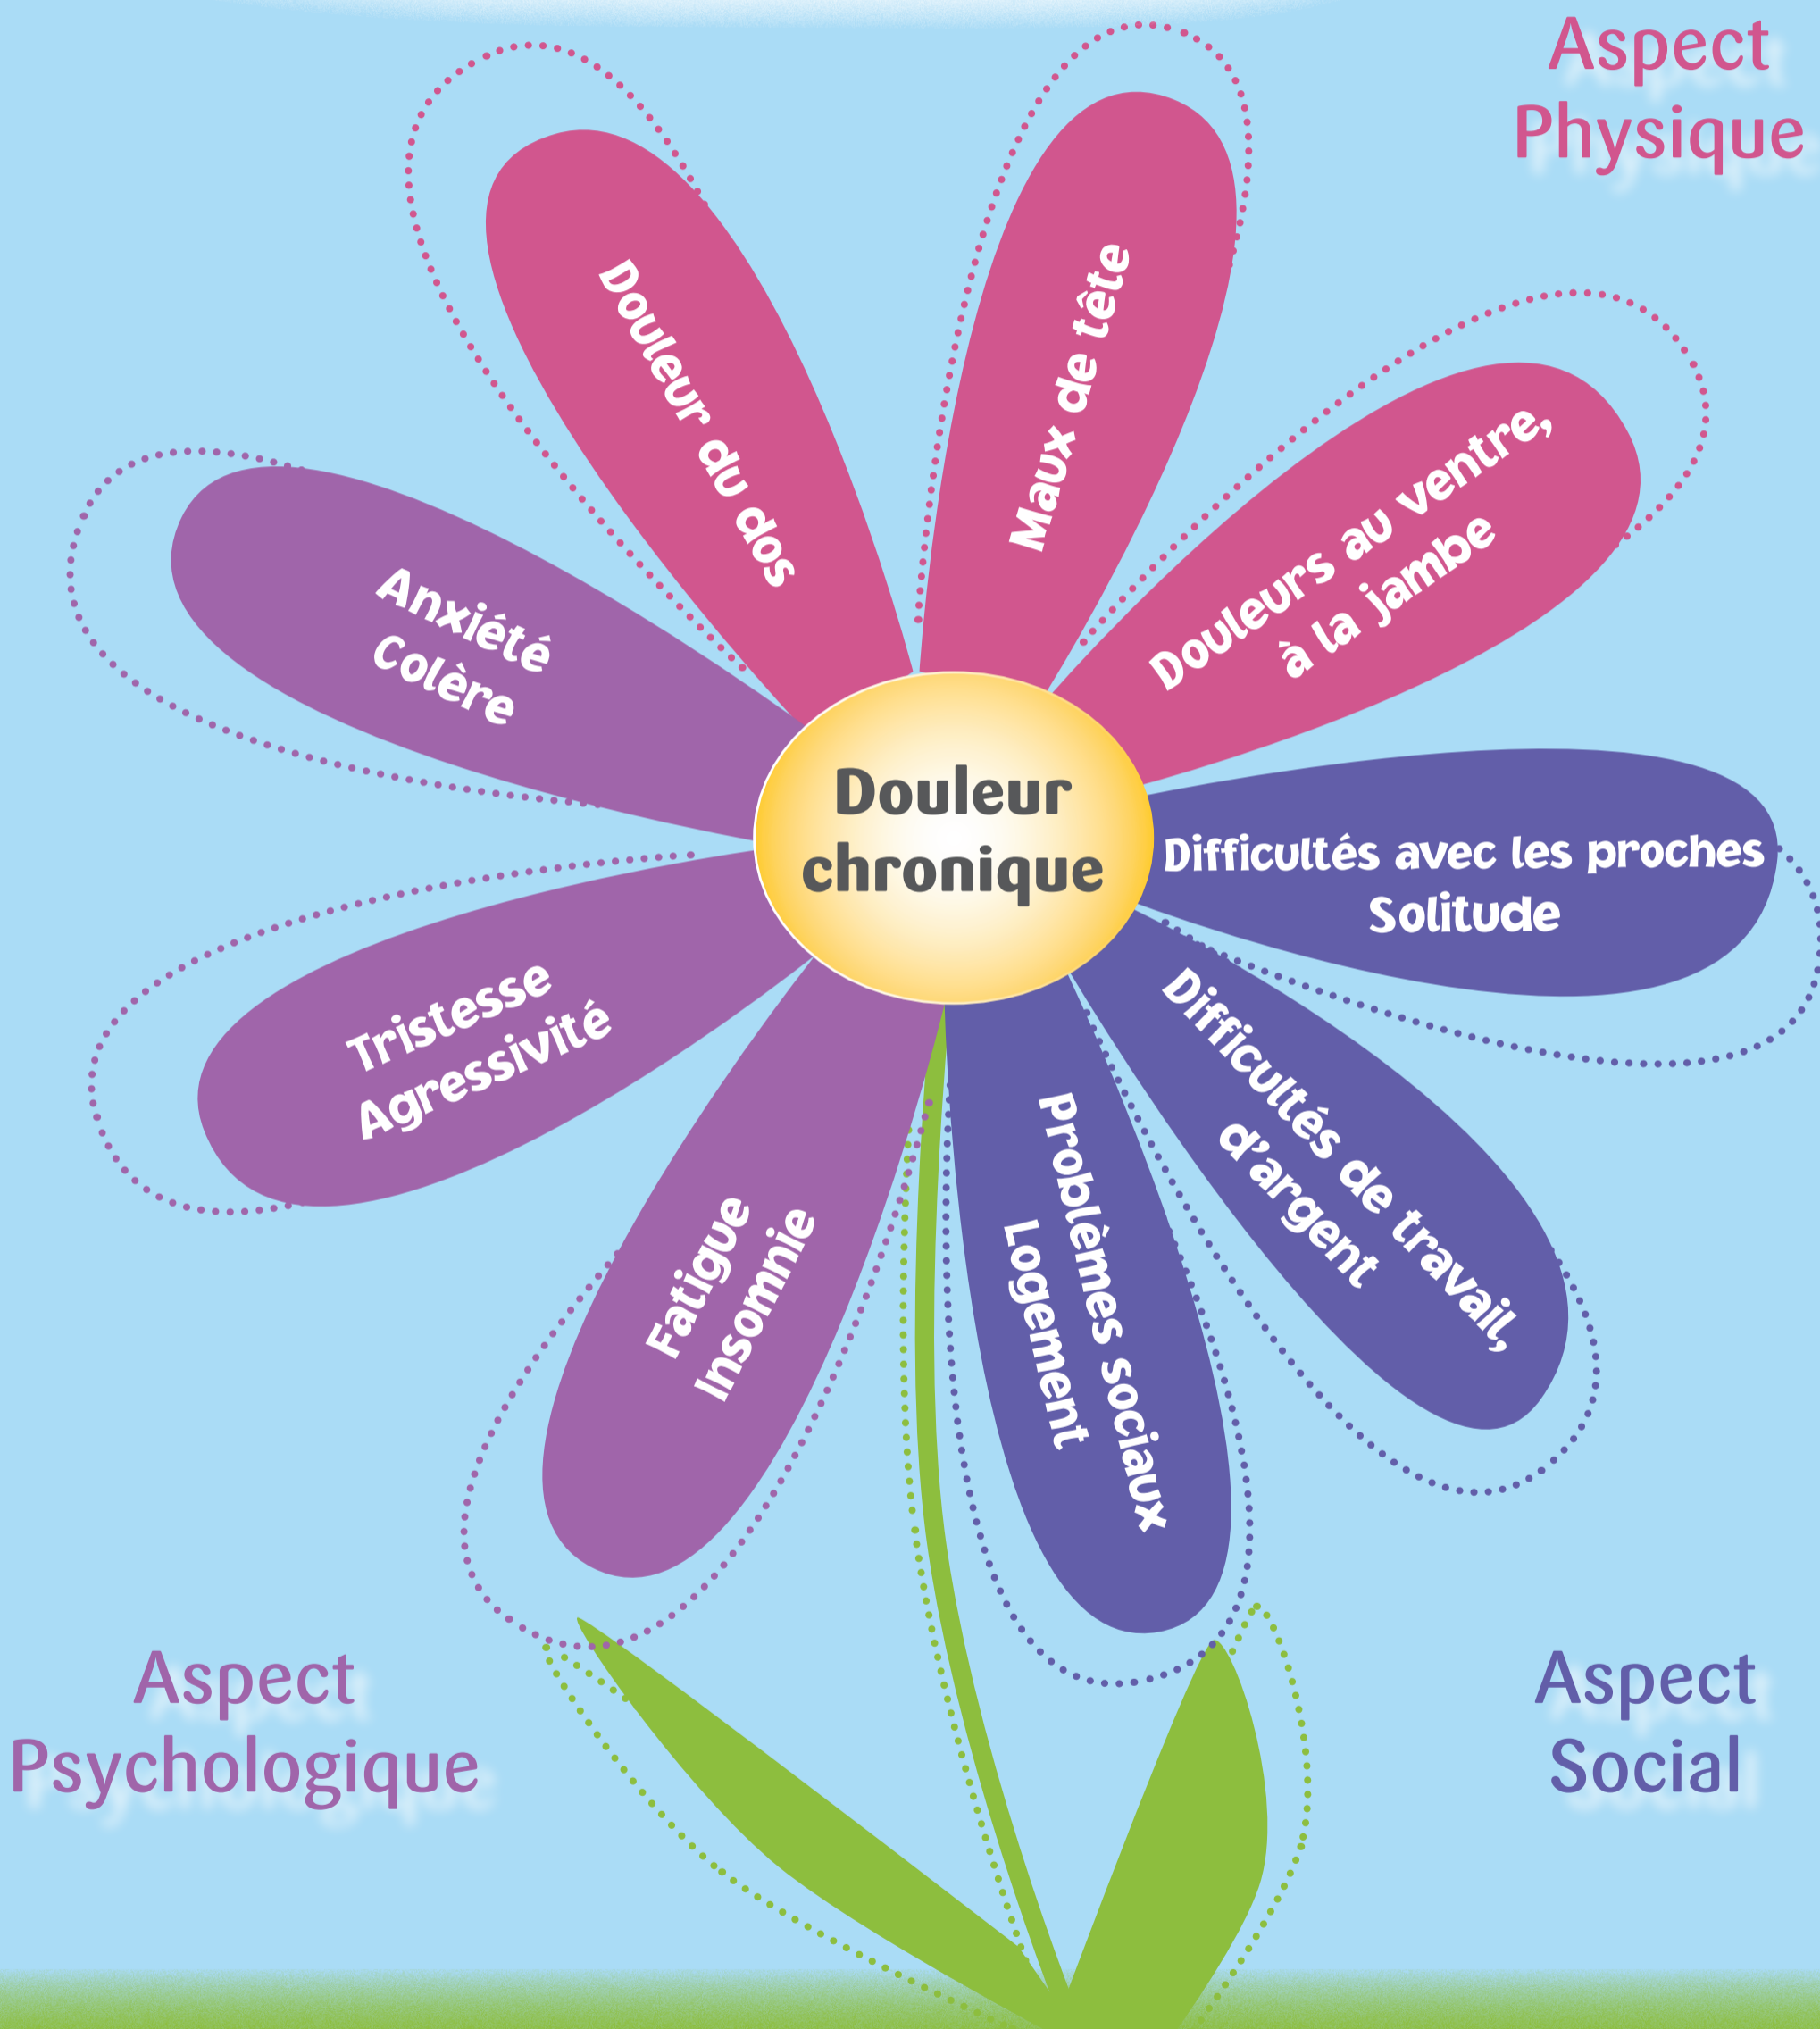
Aspect Physique

Douleur du dos

Maux de tête

Douleurs au ventre, à la jambe

Anxiété
Colère

Douleur chronique

Difficultés avec les proches
Solitude

Tristesse
Agressivité

Fatigue
Insomnie

Problèmes sociaux
Logement

Difficultés de travail, d'argent

Aspect Psychologique

Aspect Social